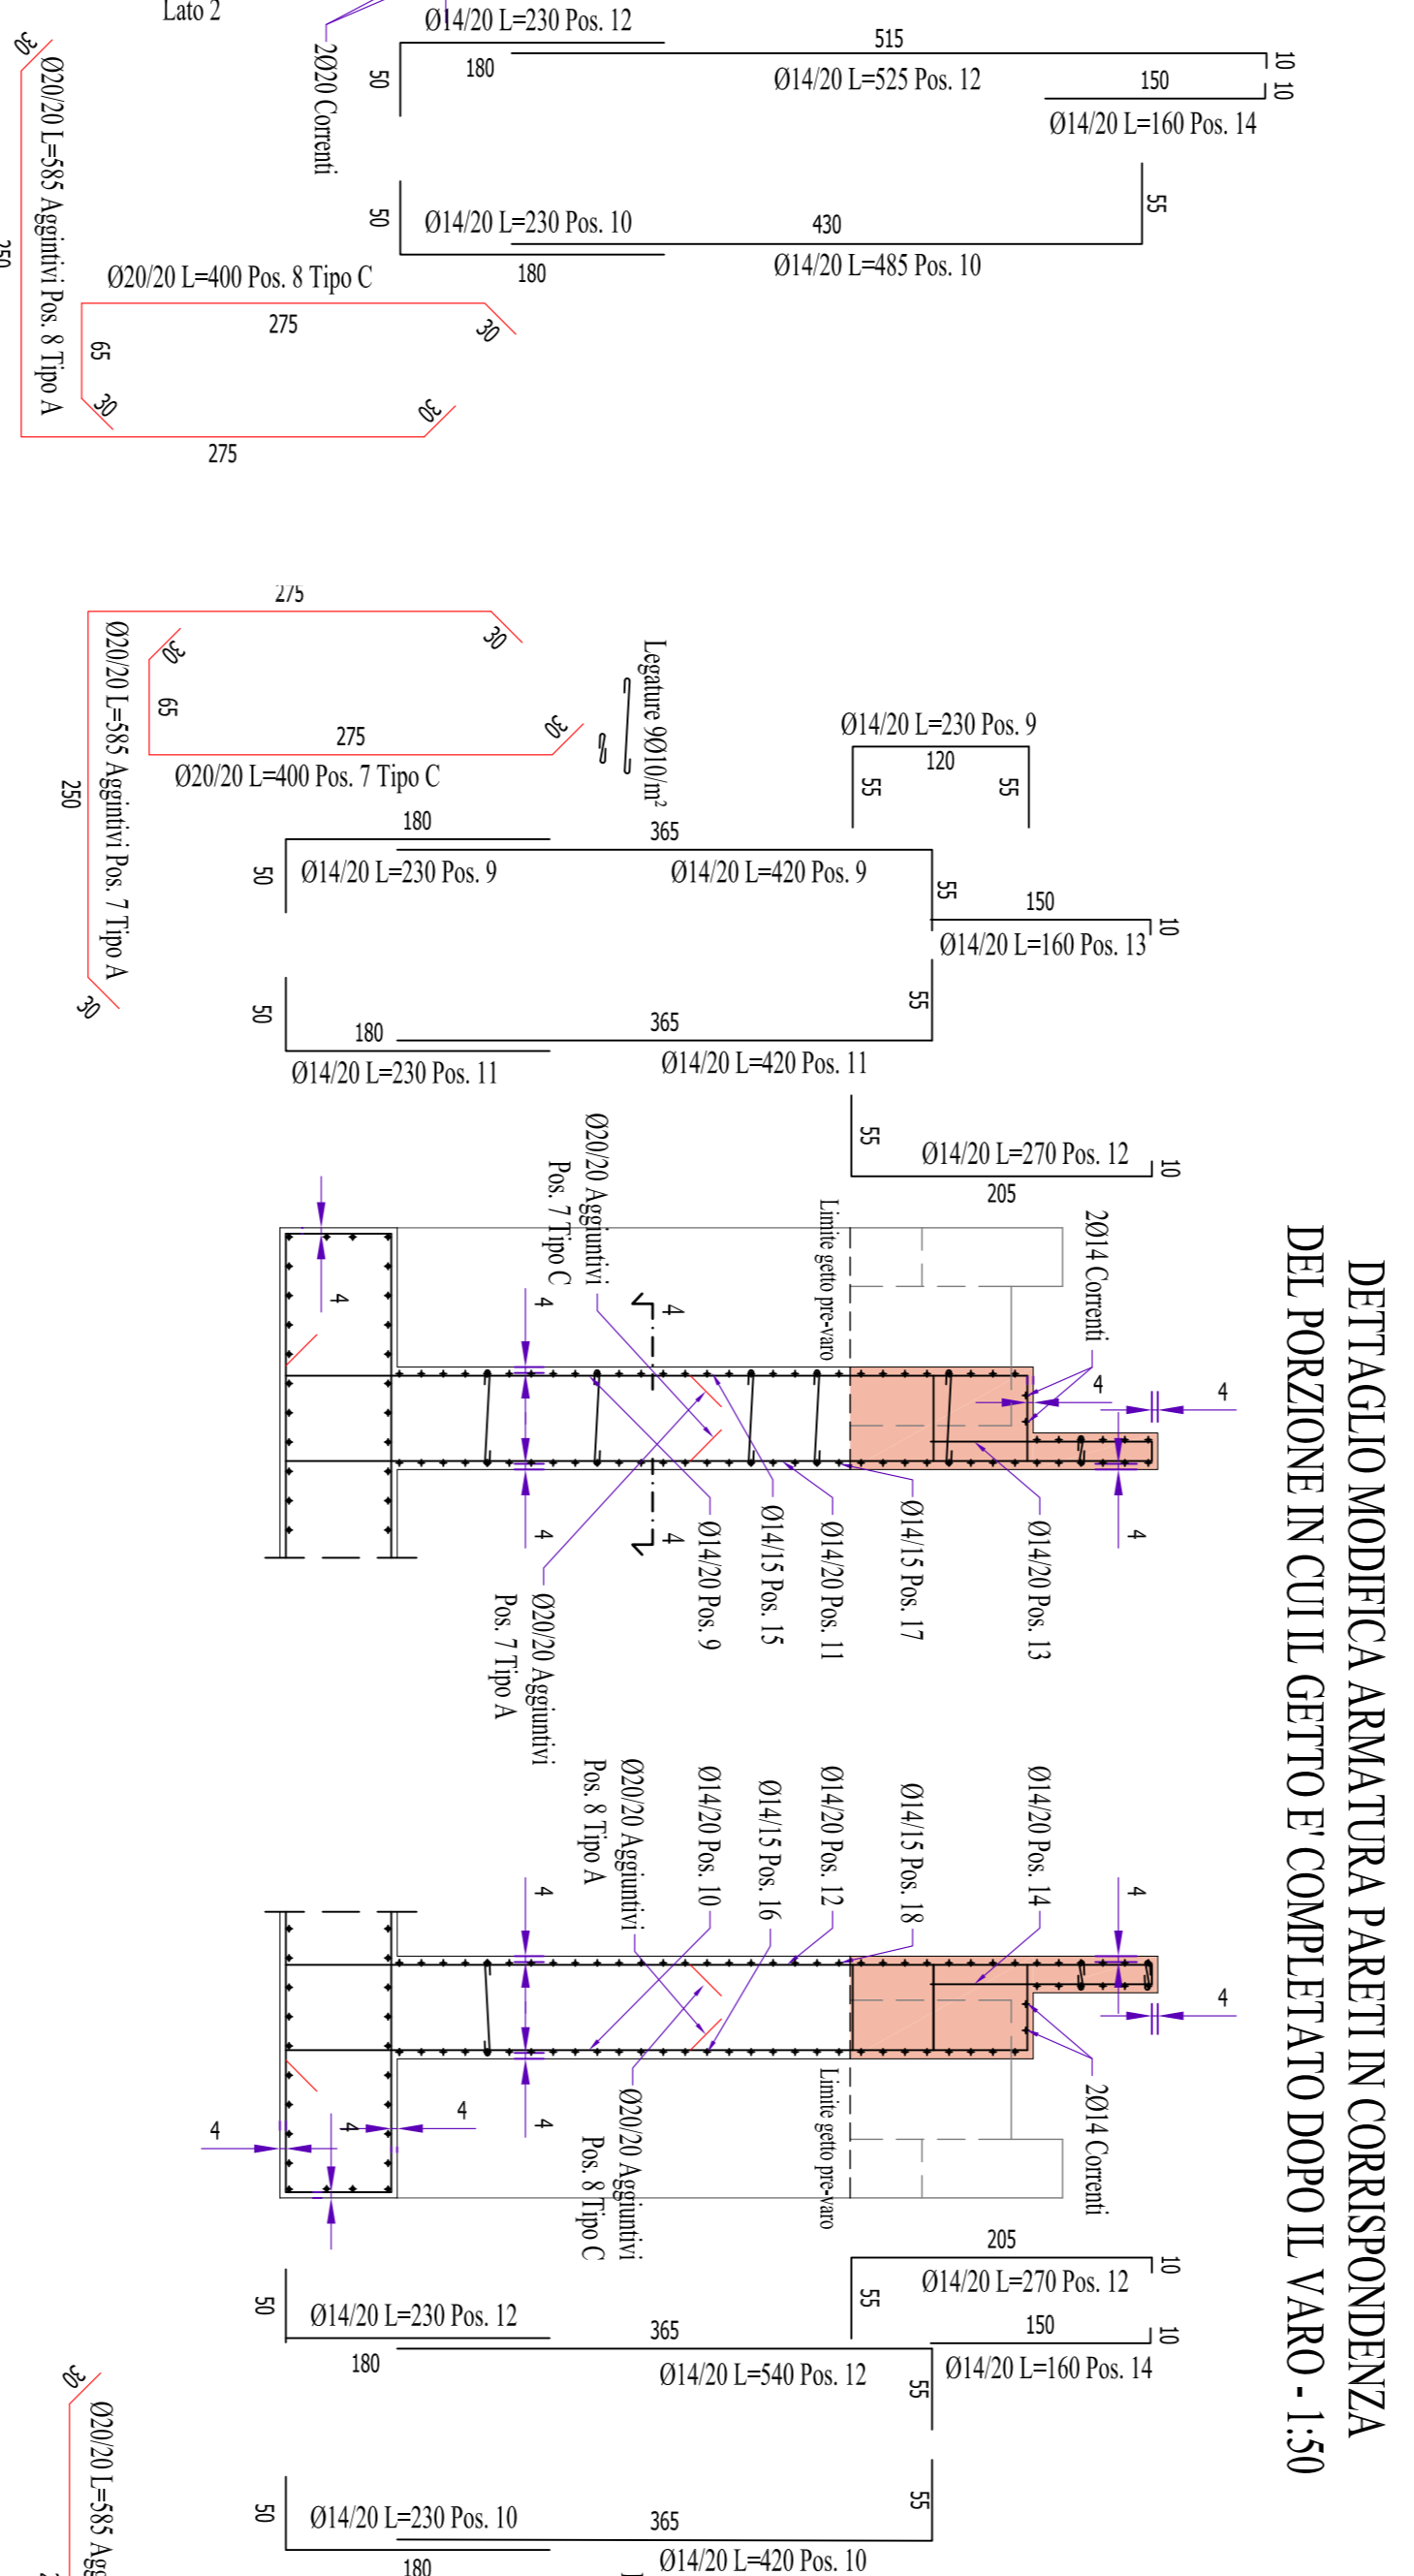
DETTAGLIO MODIFICA ARMATURA PARETI IN CORRISPONDENZA DEL PORZIONE IN CUI IL GETTO E' COMPLETATO DOPO IL VARO - 1:50

Lato 2
2Ø20 Correnti
Ø14/20 L=230 Pos. 12
180
50
515
Ø14/20 L=525 Pos. 12
150
10 10
Ø14/20 L=160 Pos. 14
55
50
Ø14/20 L=230 Pos. 10
430
180
Ø14/20 L=485 Pos. 10
30
Ø20/20 L=585 Aggiuntivi Pos. 8 Tipo A
250
Ø20/20 L=400 Pos. 8 Tipo C
275
30
65
30
30
275

275
30
30
65
275
30
Ø20/20 L=400 Pos. 7 Tipo C
Ø20/20 L=585 Aggiuntivi Pos. 7 Tipo A
250
30
Legature 9Ø10/m$^2$
Ø14/20 L=230 Pos. 9
120
55
55
180
365
50
Ø14/20 L=230 Pos. 9
Ø14/20 L=420 Pos. 9
55
150
10
Ø14/20 L=160 Pos. 13
55
50
180
365
Ø14/20 L=230 Pos. 11
Ø14/20 L=420 Pos. 11
55
Ø14/20 L=270 Pos. 12
10
205

Ø20/20 Aggiuntivi Pos. 7 Tipo C
Limite getto pre-varo
2Ø14 Correnti
4
4
4
4
4
4
4
4
Ø14/20 Pos. 9
Ø14/15 Pos. 15
Ø14/20 Pos. 11
Ø14/15 Pos. 17
Ø14/20 Pos. 13
Ø20/20 Aggiuntivi Pos. 7 Tipo A

Ø20/20 Aggiuntivi Pos. 8 Tipo A
Ø14/20 Pos. 10
Ø14/15 Pos. 16
Ø14/20 Pos. 12
Ø14/15 Pos. 18
Ø14/20 Pos. 14
4
4
4
4
4
4
4
4
Ø20/20 Aggiuntivi Pos. 8 Tipo C
Limite getto pre-varo
2Ø14 Correnti
205
Ø14/20 L=270 Pos. 12
10
55
150
10
50
Ø14/20 L=230 Pos. 12
365
Ø14/20 L=160 Pos. 14
180
Ø14/20 L=540 Pos. 12
55
30
Ø20/20 L=585 Agg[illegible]
50
Ø14/20 L=230 Pos. 10
365
55
180
Ø14/20 L=420 Pos. 10